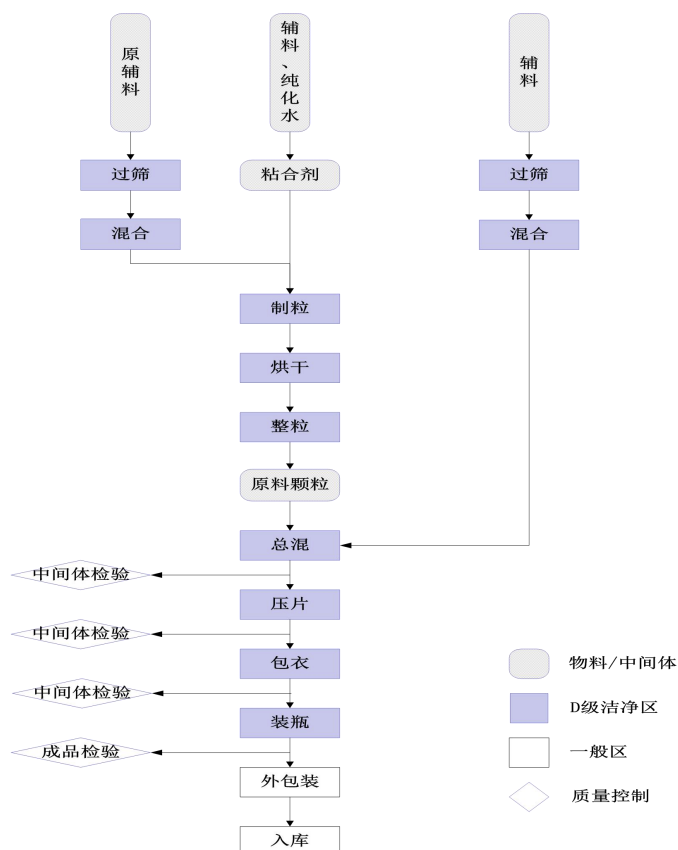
原辅料

辅料、纯化水

辅料

过筛

粘合剂

过筛

混合

混合

制粒

烘干

整粒

原料颗粒

总混

中间体检验

压片

中间体检验

包衣

中间体检验

装瓶

成品检验

外包装

入库

物料/中间体

D级洁净区

一般区

质量控制